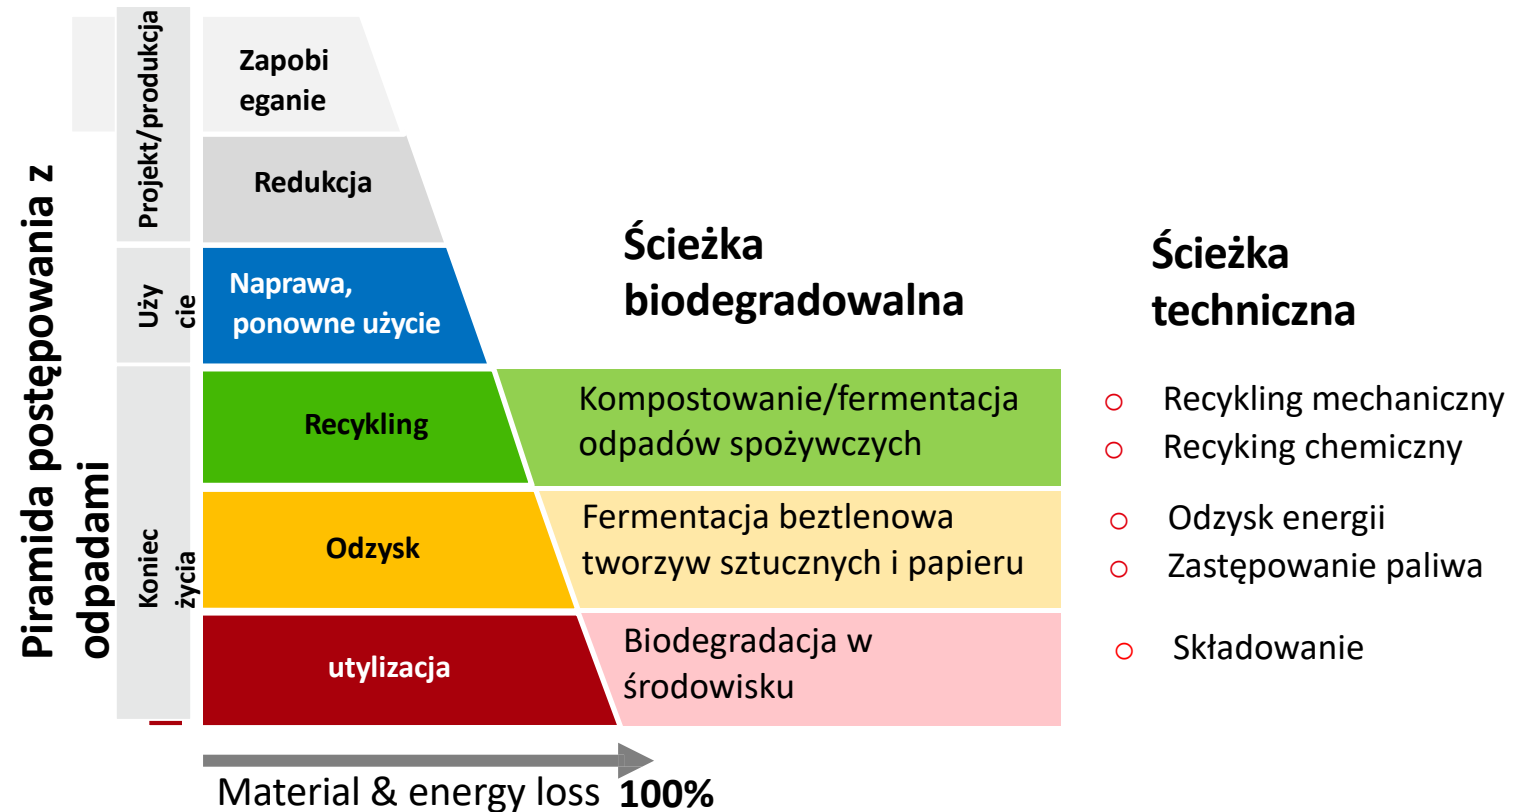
Piramida postępowania z odpadami

Projekt/produkcja

Użycie

Koniec życia

Zapobieganie

Redukcja

Naprawa, ponowne użycie

Recykling

Odzysk

utylizacja

Ścieżka biodegradowalna

Kompostowanie/fermentacja odpadów spożywczych

Fermentacja beztlenowa tworzyw sztucznych i papieru

Biodegradacja w środowisku

Ścieżka techniczna

Recykling mechaniczny
Recyking chemiczny
Odzysk energii
Zastępowanie paliwa
Składowanie

Material & energy loss 100%